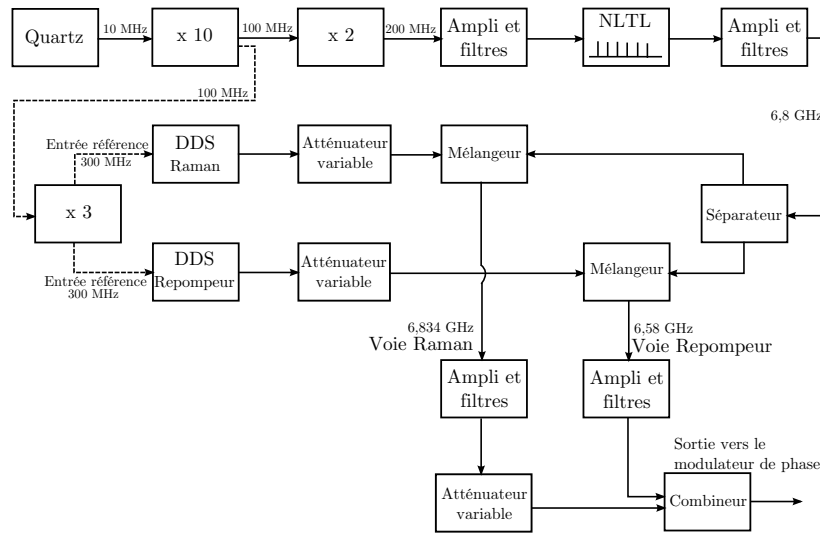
Quartz
10 MHz
x 10
100 MHz
x 2
200 MHz
Ampli et filtres
NLTL
Ampli et filtres
100 MHz
6,8 GHz
Entrée référence 300 MHz
DDS Raman
Atténuateur variable
Mélangeur
x 3
Séparateur
Entrée référence 300 MHz
DDS Repompeur
Atténuateur variable
Mélangeur
6,834 GHz
Voie Raman
6,58 GHz
Voie Repompeur
Ampli et filtres
Ampli et filtres
Sortie vers le modulateur de phase
Atténuateur variable
Combineur